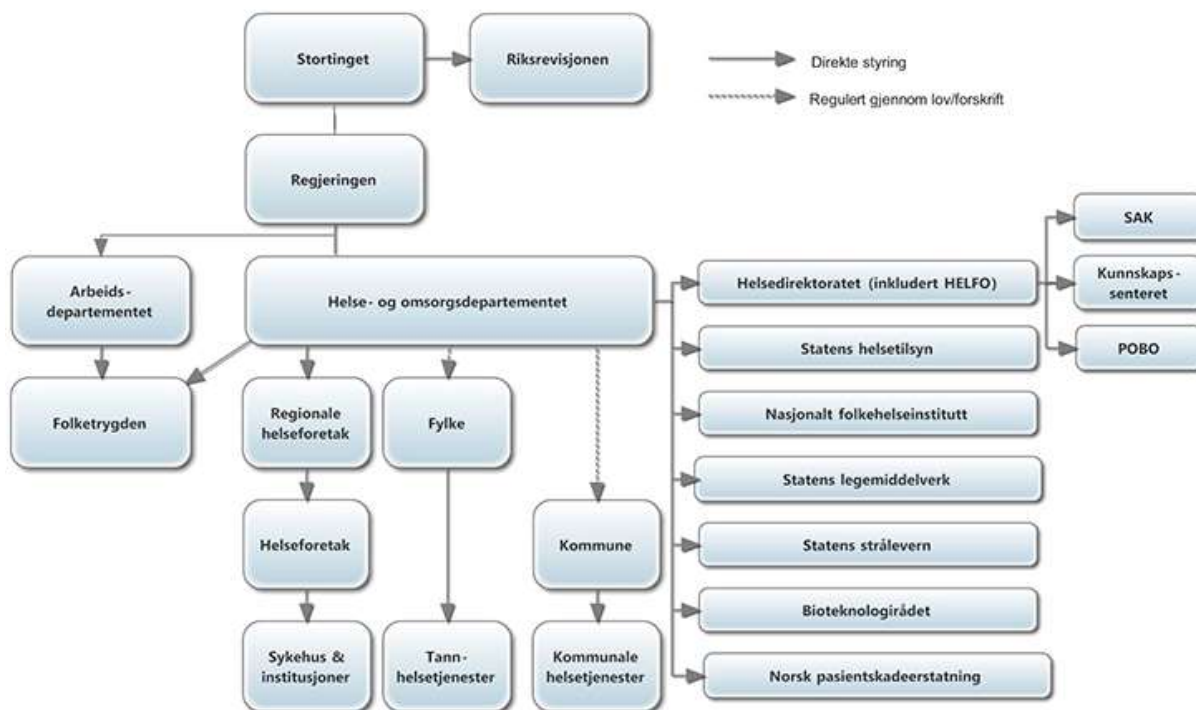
Stortinget

Riksrevisjonen

Direkte styring

Regulert gjennom lov/forskrift

Regjeringen

Arbeidsdepartementet

Helse- og omsorgsdepartementet

Helsedirektoratet (inkludert HELFO)

SAK

Kunnskapssenteret

POBO

Statens helsetilsyn

Folketrygden

Regionale helseforetak

Fylke

Nasjonalt folkehelseinstitutt

Statens legemiddelverk

Helseforetak

Kommune

Statens strålevern

Bioteknologirådet

Sykehus & institusjoner

Tannhelsetjenester

Kommunale helsetjenester

Norsk pasientskadeerstatning